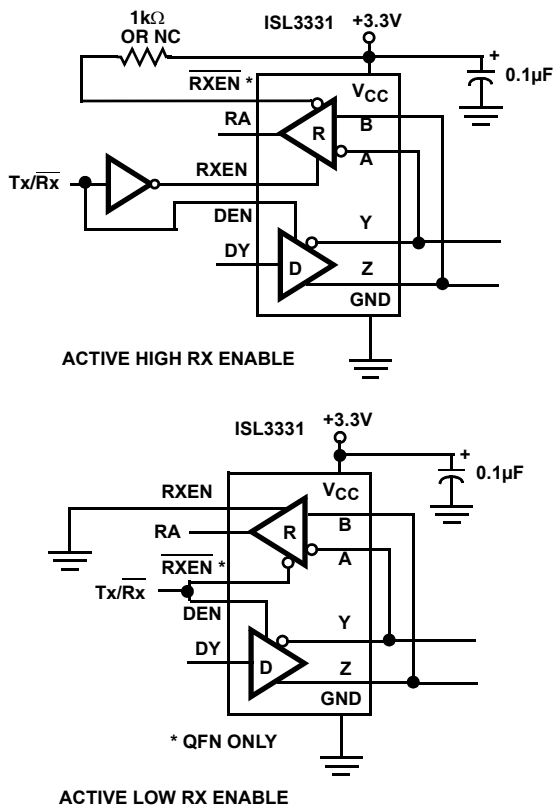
1kΩ OR NC

ISL3331

+3.3V

+

0.1µF

$\overline{RXEN}$ *

$V_{CC}$

RA

R

B

A

Tx/$\overline{Rx}$

RXEN

DEN

Y

DY

D

Z

GND

ACTIVE HIGH RX ENABLE

ISL3331

+3.3V

+

0.1µF

RXEN

$V_{CC}$

RA

R

B

A

$\overline{RXEN}$ *

Tx/$\overline{Rx}$

DEN

Y

DY

D

Z

GND

* QFN ONLY

ACTIVE LOW RX ENABLE